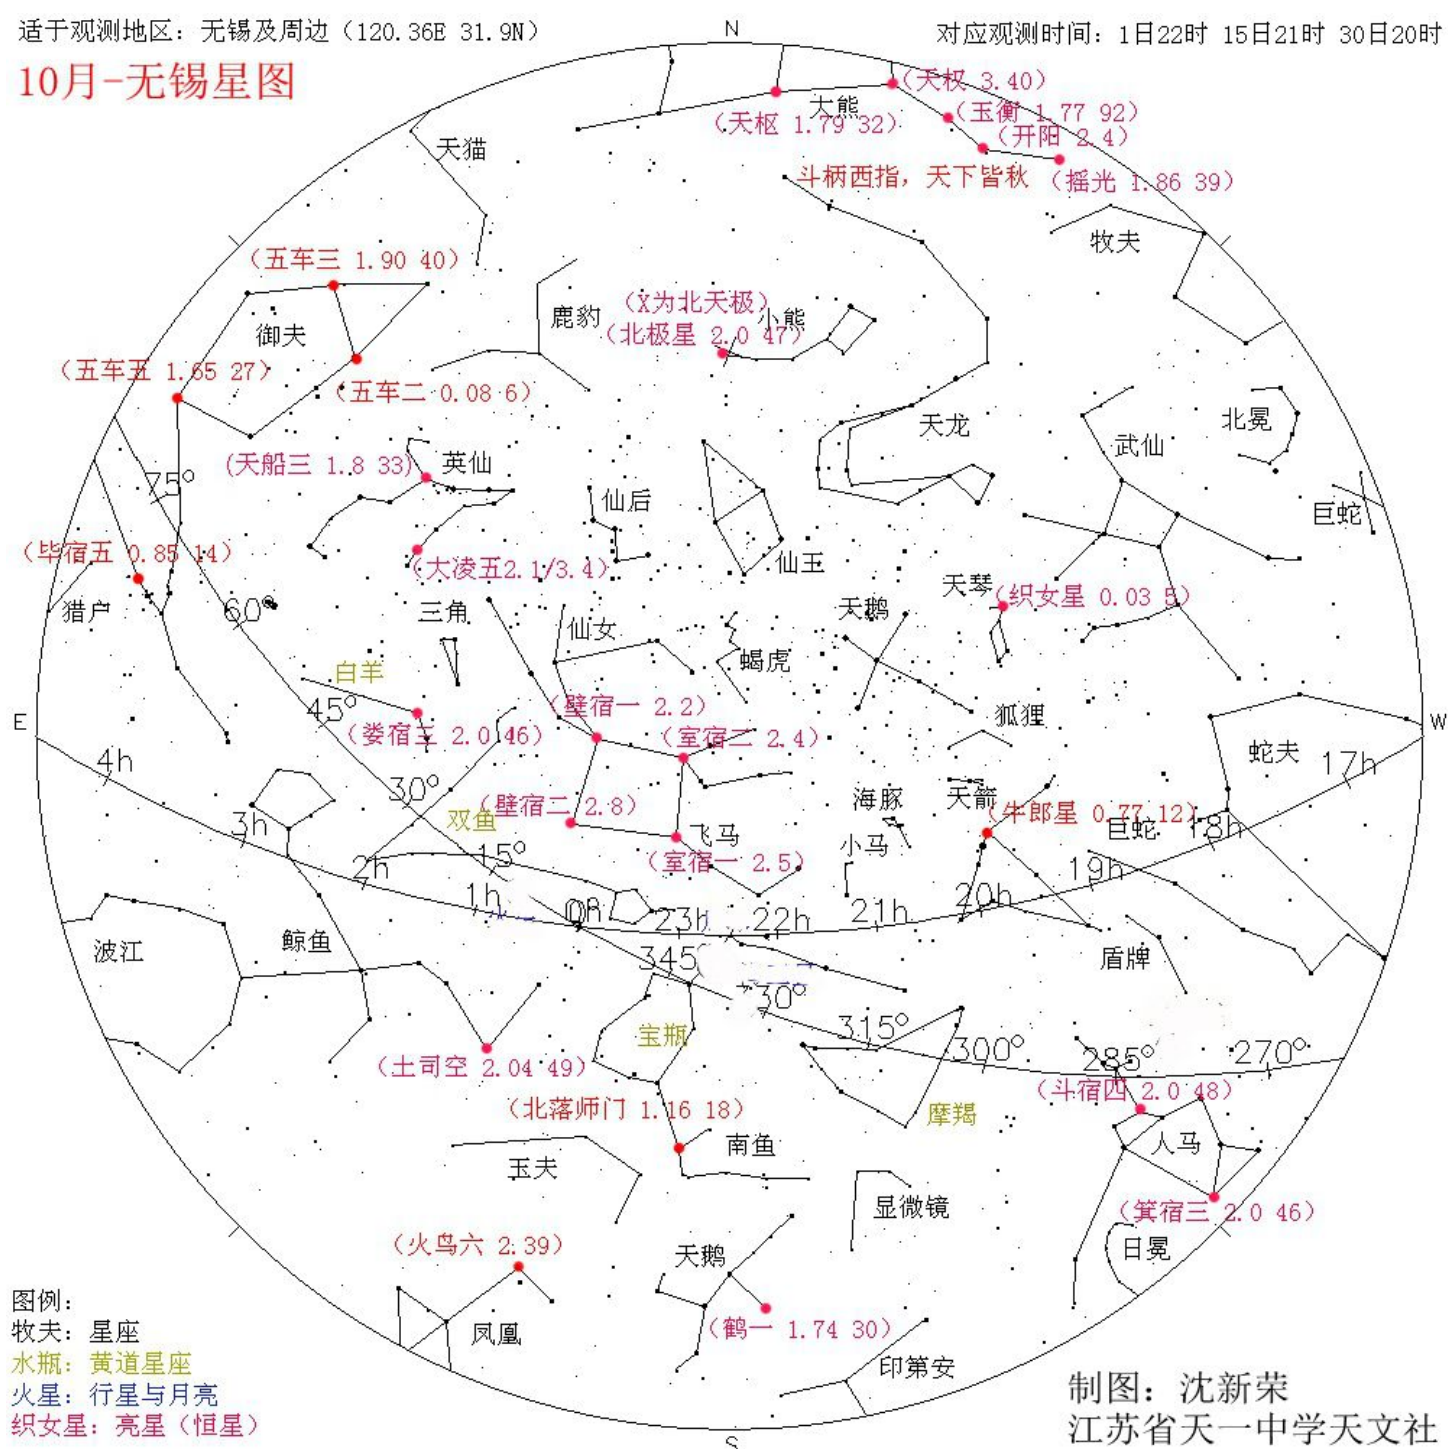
适于观测地区：无锡及周边（120.36E 31.9N）

10月-无锡星图

对应观测时间：1日22时 15日21时 30日20时

N

（天枢 3.40）
大熊
（天枢 1.79 32）
（玉衡 1.77 92）
（开阳 2.4）
斗柄西指，天下皆秋
（摇光 1.86 39）
天猫
牧夫
（五车三 1.90 40）
鹿豹
（X为北天极）
（北极星 2.0 47）
小熊
御夫
（五车五 1.65 27）
（五车二 0.08 6）
天龙
北冕
武仙
（天船三 1.8 33）
英仙
75°
仙后
巨蛇
（毕宿五 0.85 14）
（大凌五2.1/3.4）
仙王
天琴
（织女星 0.03 5）
猎户
60°
三角
仙女
天鹅
白羊
蝎虎
45°
（娄宿三 2.0 46）
（壁宿一 2.2）
狐狸
E
（室宿二 2.4）
W
4h
蛇夫
17h
30°
3h
双鱼
（壁宿二 2.8）
海豚
天箭
（牛郎星 0.77 12）
巨蛇
18h
飞马
15°
小马
2h
（室宿一 2.5）
19h
1h
0h
23h
22h
21h
20h
波江
鲸鱼
345°
盾牌
330°
315°
300°
宝瓶
285°
270°
（土司空 2.04 49）
（斗宿四 2.0 48）
（北落师门 1.16 18）
摩羯
人马
南鱼
玉夫
显微镜
（箕宿三 2.0 46）
（火鸟六 2.39）
天鹅
日冕
图例：
凤凰
牧夫：星座
（鹤一 1.74 30）
水瓶：黄道星座
印第安
火星：行星与月亮
制图：沈新荣
织女星：亮星（恒星）
江苏省天一中学天文社
S